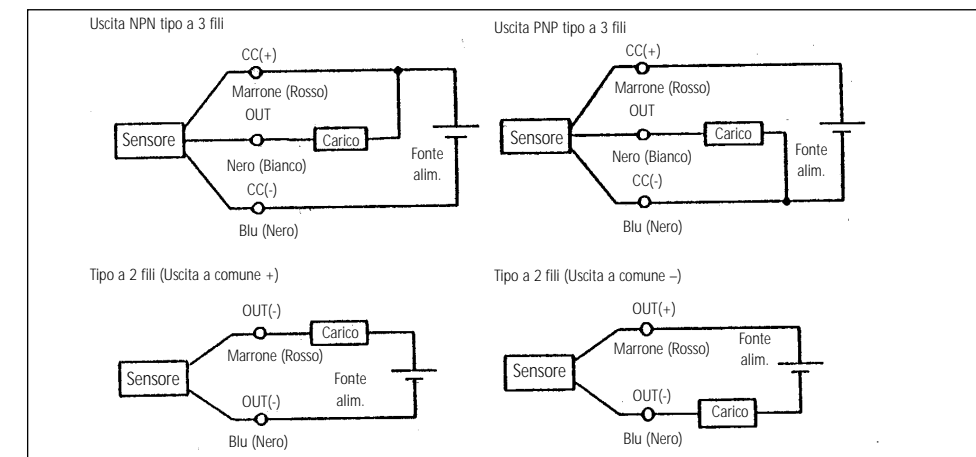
Uscita NPN tipo a 3 fili

CC(+)

Marrone (Rosso)

OUT

Sensore

Carico

Nero (Bianco)

Fonte alim.

CC(-)

Blu (Nero)

Uscita PNP tipo a 3 fili

CC(+)

Marrone (Rosso)

OUT

Sensore

Carico

Nero (Bianco)

Fonte alim.

CC(-)

Blu (Nero)

Tipo a 2 fili (Uscita a comune +)

OUT(-)

Carico

Marrone (Rosso)

Sensore

Fonte alim.

OUT(-)

Blu (Nero)

Tipo a 2 fili (Uscita a comune –)

OUT(+)

Marrone (Rosso)

Fonte alim.

Sensore

OUT(-)

Carico

Blu (Nero)